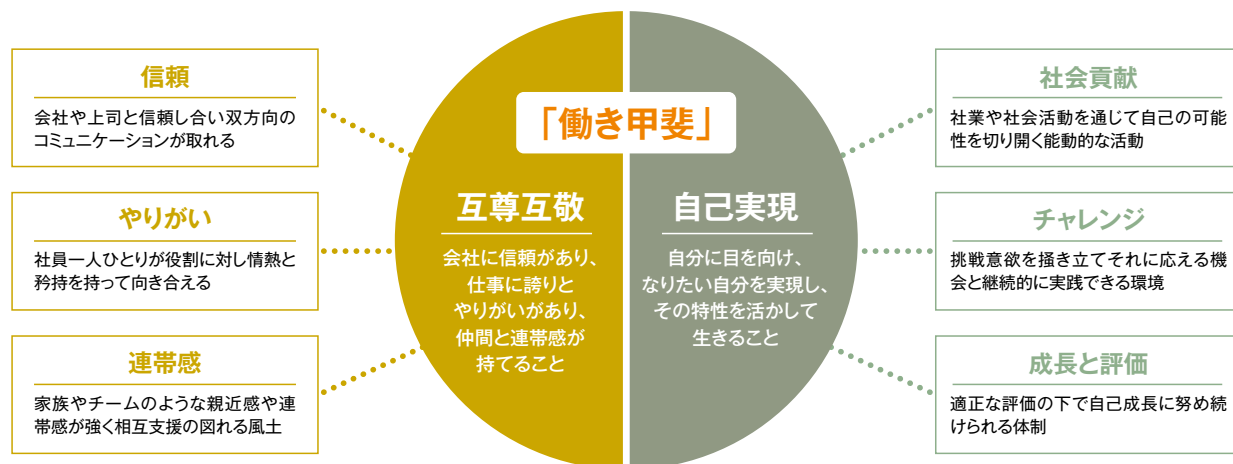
信頼

会社や上司と信頼し合い双方向のコミュニケーションが取れる

やりがい

社員一人ひとりが役割に対し情熱と矜持を持って向き合える

連帯感

家族やチームのような親近感や連帯感が強く相互支援の図れる風土

「働き甲斐」

互尊互敬

会社に信頼があり、仕事に誇りとやりがいがあり、仲間と連帯感が持てること

自己実現

自分に目を向け、なりたい自分を実現し、その特性を活かして生きること

社会貢献

社業や社会活動を通じて自己の可能性を切り開く能動的な活動

チャレンジ

挑戦意欲を掻き立てそれに応える機会と継続的に実践できる環境

成長と評価

適正な評価の下で自己成長に努め続けられる体制